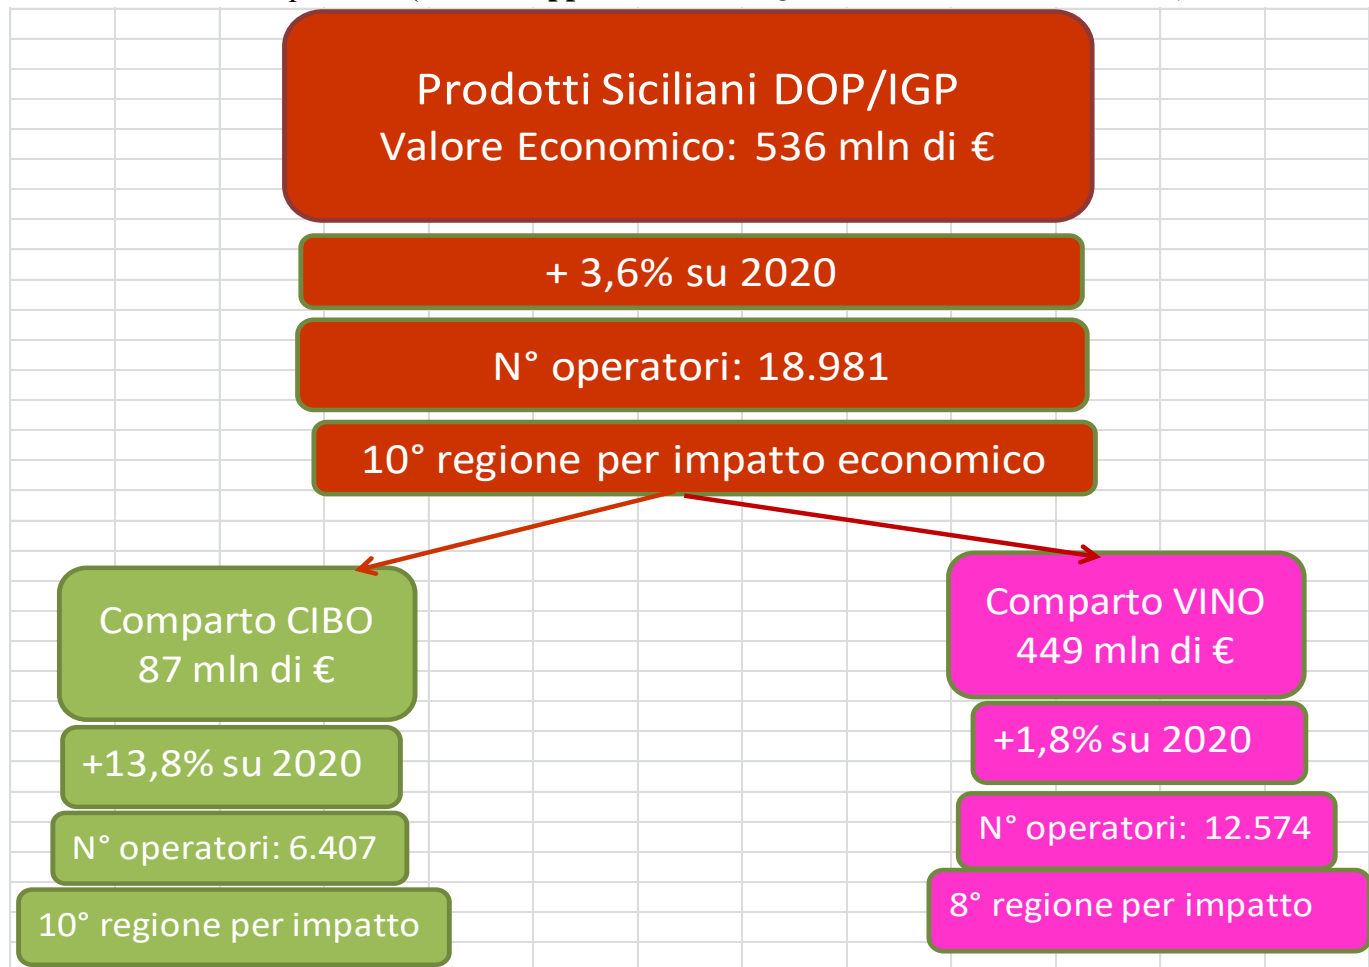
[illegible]

Prodotti Siciliani DOP/IGP
Valore Economico: 536 mln di €

+ 3,6% su 2020

N° operatori: 18.981

10° regione per impatto economico

Comparto CIBO
87 mln di €

+13,8% su 2020

N° operatori: 6.407

10° regione per impatto

Comparto VINO
449 mln di €

+1,8% su 2020

N° operatori: 12.574

8° regione per impatto